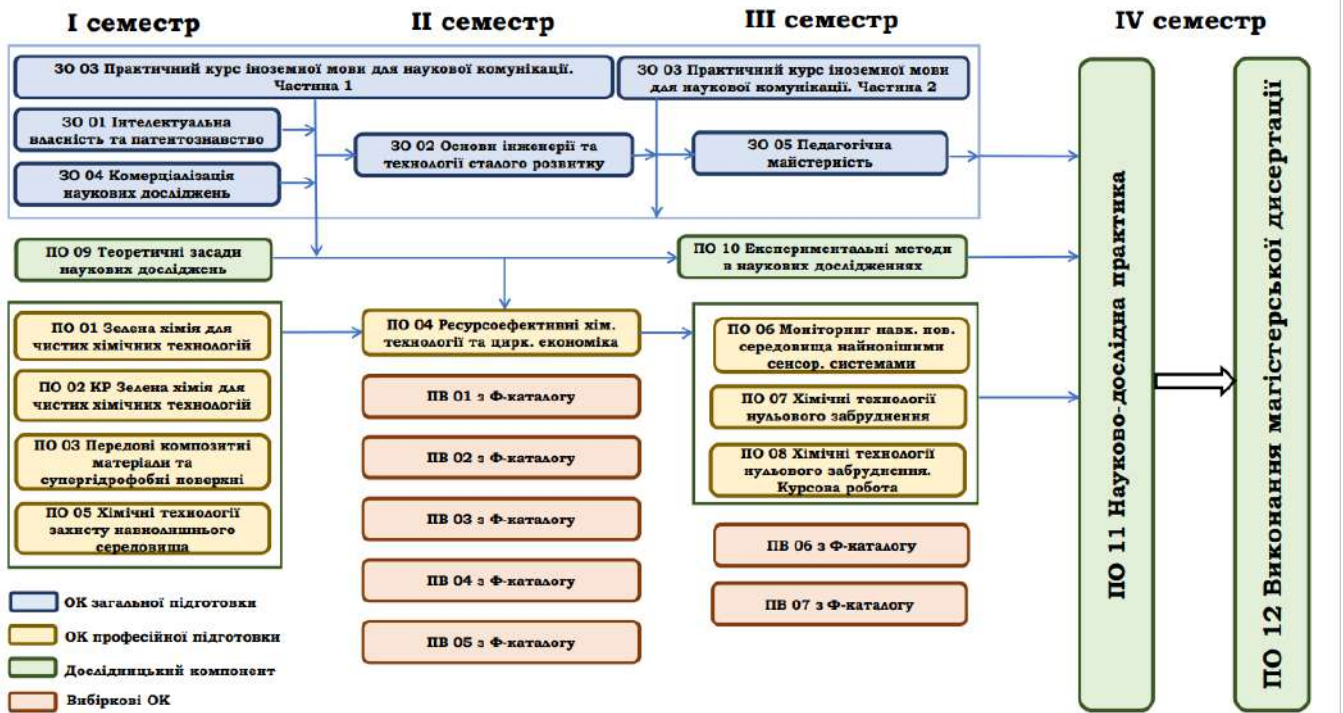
I семестр

II семестр

III семестр

IV семестр

ЗО 03 Практичний курс іноземної мови для наукової комунікації. Частина 1

ЗО 03 Практичний курс іноземної мови для наукової комунікації. Частина 2

ЗО 01 Інтелектуальна власність та патентознавство

ЗО 04 Комерціалізація наукових досліджень

ЗО 02 Основи інженерії та технології сталого розвитку

ЗО 05 Педагогічна майстерність

ПО 09 Теоретичні засади наукових досліджень

ПО 10 Експериментальні методи в наукових дослідженнях

ПО 01 Зелена хімія для чистих хімічних технологій

ПО 02 КР Зелена хімія для чистих хімічних технологій

ПО 03 Передові композитні матеріали та супергідрофобні поверхні

ПО 05 Хімічні технології захисту навколишнього середовища

ПО 04 Ресурсоефективні хім. технології та цирк. економіка

ПВ 01 з Ф-каталогу

ПВ 02 з Ф-каталогу

ПВ 03 з Ф-каталогу

ПВ 04 з Ф-каталогу

ПВ 05 з Ф-каталогу

ПО 06 Моніторинг навк. нов. середовища найновішими сенсор. системами

ПО 07 Хімічні технології нульового забруднення

ПО 08 Хімічні технології нульового забруднення. Курсова робота

ПВ 06 з Ф-каталогу

ПВ 07 з Ф-каталогу

ПО 11 Науково-дослідна практика

ПО 12 Виконання магістерської дисертації

ОК загальної підготовки

ОК професійної підготовки

Дослідницький компонент

Вибіркові ОК